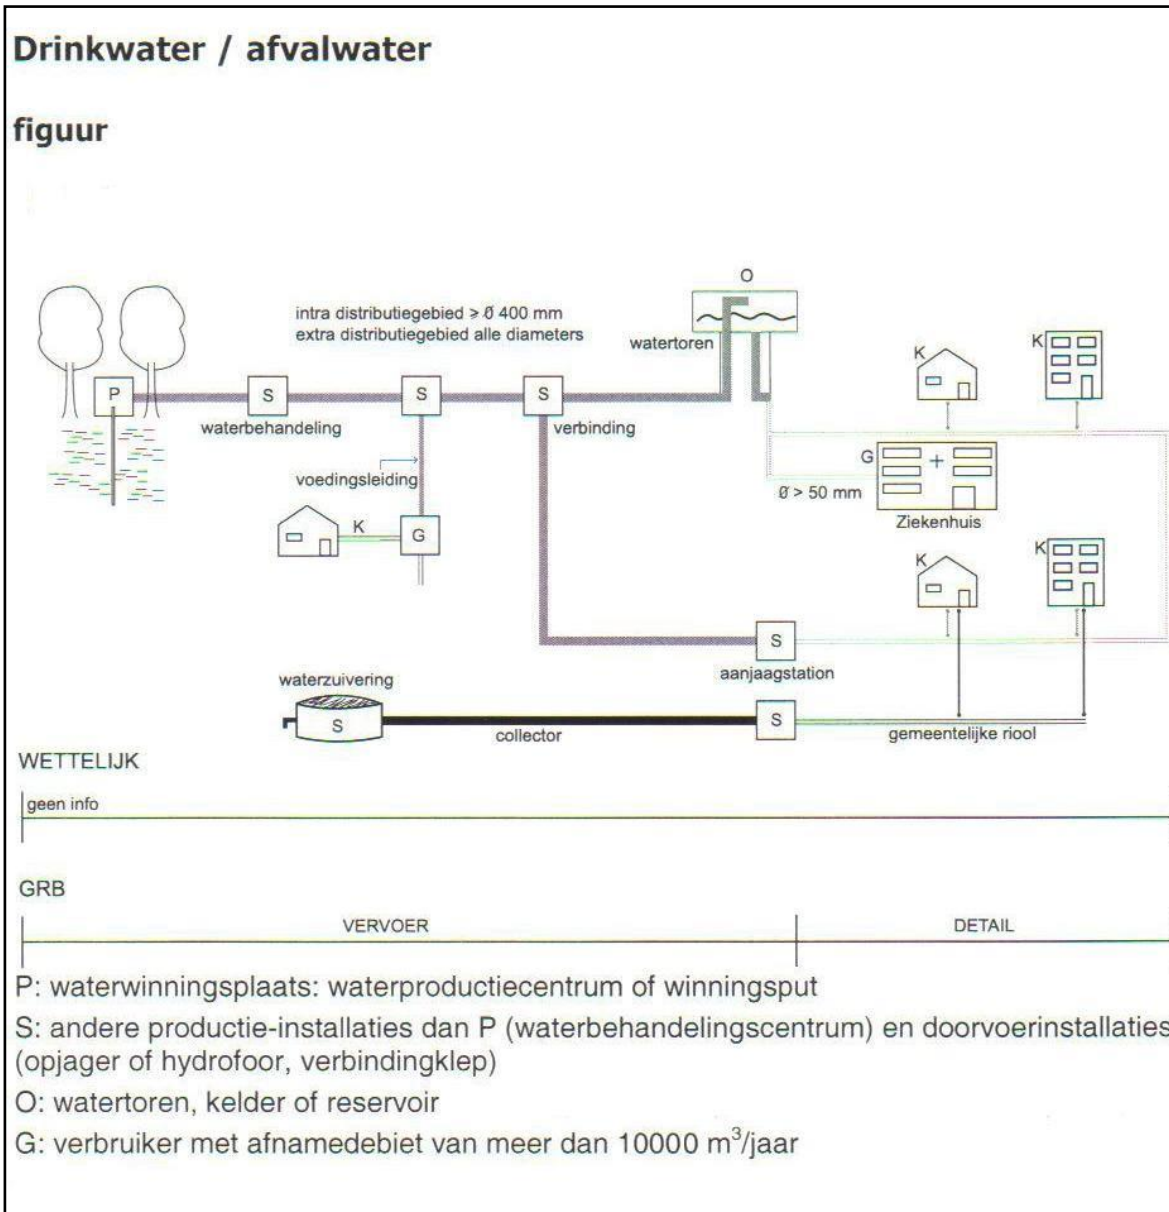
Drinkwater / afvalwater

figuur

intra distributiegebied ≥ Ø 400 mm
extra distributiegebied alle diameters

O

watertoren

P

S

waterbehandeling

S

S

verbinding

K

K

voedingsleiding

G

+

Ø > 50 mm

Ziekenhuis

K

G

K

K

S

aanjaagstation

waterzuivering

S

collector

S

gemeentelijke riool

WETTELIJK

geen info

GRB

VERVOER

DETAIL

P: waterwinningsplaats: waterproductiecentrum of winningsput

S: andere productie-installaties dan P (waterbehandelingscentrum) en doorvoerinstallaties (opjager of hydrofoor, verbindingklep)

O: watertoren, kelder of reservoir

G: verbruiker met afnamedebiet van meer dan 10000 $m^3$/jaar